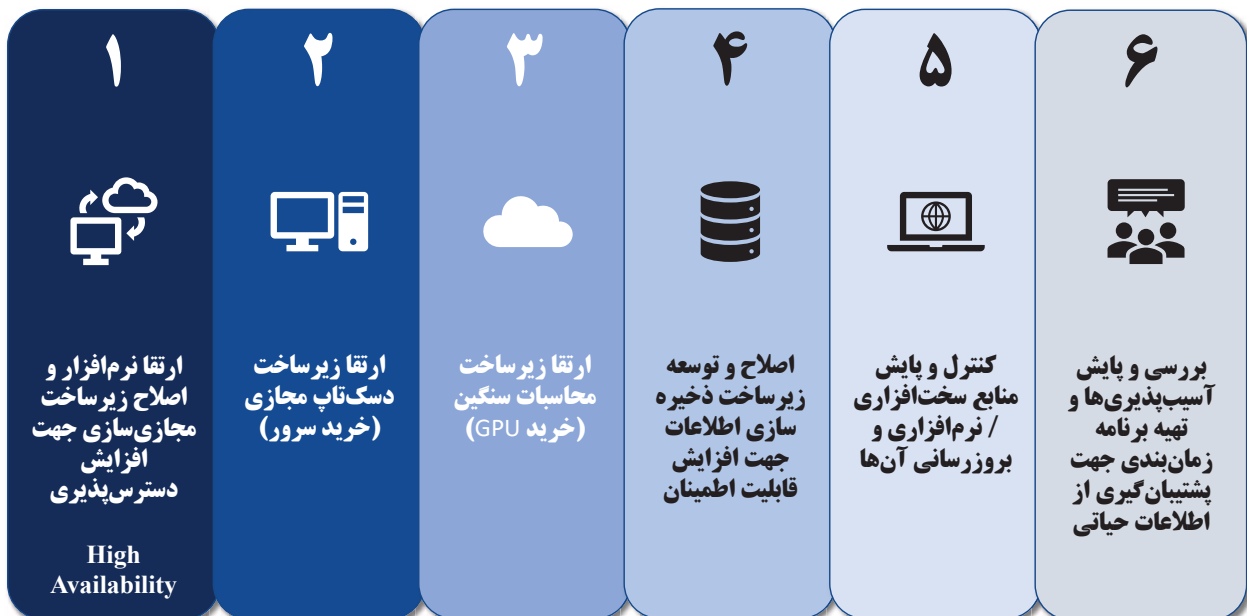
۱

ارتقا نرم‌افزار و اصلاح زیرساخت مجازی‌سازی جهت افزایش دسترس‌پذیری

High Availability

۲

ارتقا زیرساخت دسک‌تاپ مجازی (خرید سرور)

۳

ارتقا زیرساخت محاسبات سنگین (خرید GPU)

۴

اصلاح و توسعه زیرساخت ذخیره سازی اطلاعات جهت افزایش قابلیت اطمینان

۵

کنترل و پایش منابع سخت‌افزاری / نرم‌افزاری و بروزرسانی آن‌ها

۶

بررسی و پایش آسیب‌پذیری‌ها و تهیه برنامه زمان‌بندی جهت پشتیبان‌گیری از اطلاعات حیاتی